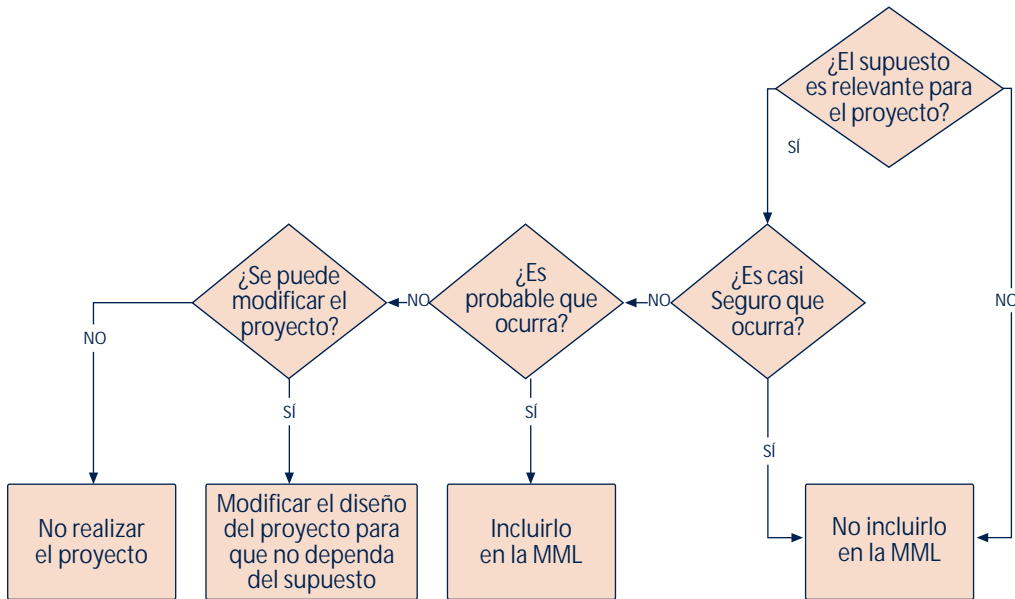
¿El supuesto es relevante para el proyecto?

SÍ

NO

¿Es casi Seguro que ocurra?

NO

¿Es probable que ocurra?

NO

¿Se puede modificar el proyecto?

NO

SÍ

SÍ

SÍ

No realizar el proyecto

Modificar el diseño del proyecto para que no dependa del supuesto

Incluirlo en la MML

No incluirlo en la MML